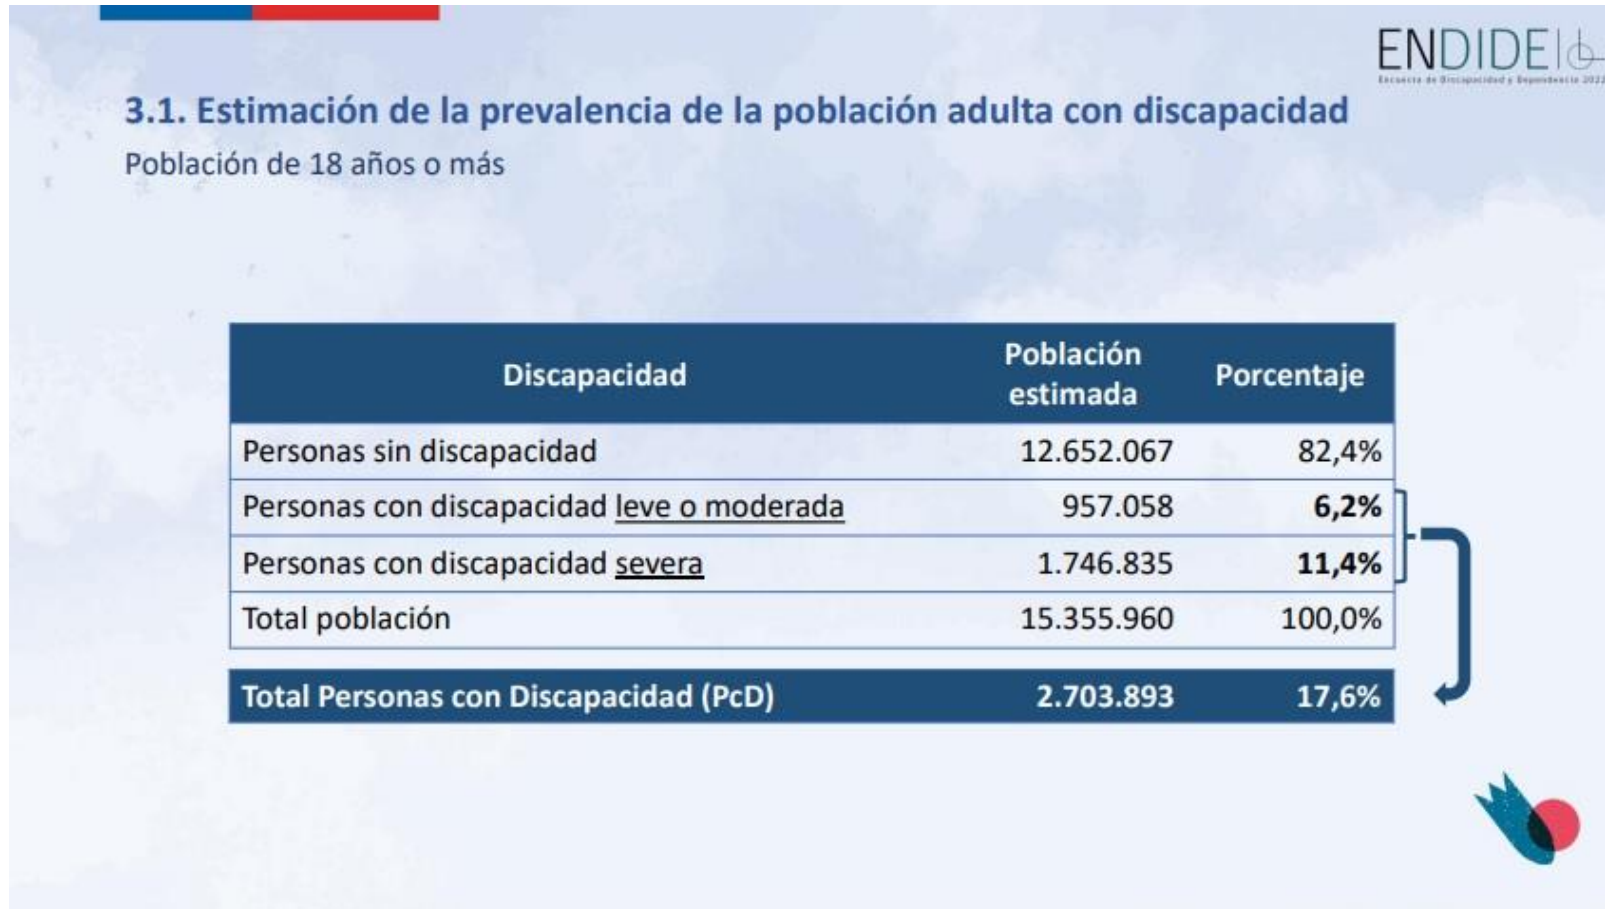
ENDIDE
Encuesta de Discapacidad y Dependencia 2022

3.1. Estimación de la prevalencia de la población adulta con discapacidad
Población de 18 años o más

| Discapacidad | Población estimada | Porcentaje |
|---|---|---|
| Personas sin discapacidad | 12.652.067 | 82,4% |
| Personas con discapacidad leve o moderada | 957.058 | 6,2% |
| Personas con discapacidad severa | 1.746.835 | 11,4% |
| Total población | 15.355.960 | 100,0% |
| Total Personas con Discapacidad (PcD) | 2.703.893 | 17,6% |